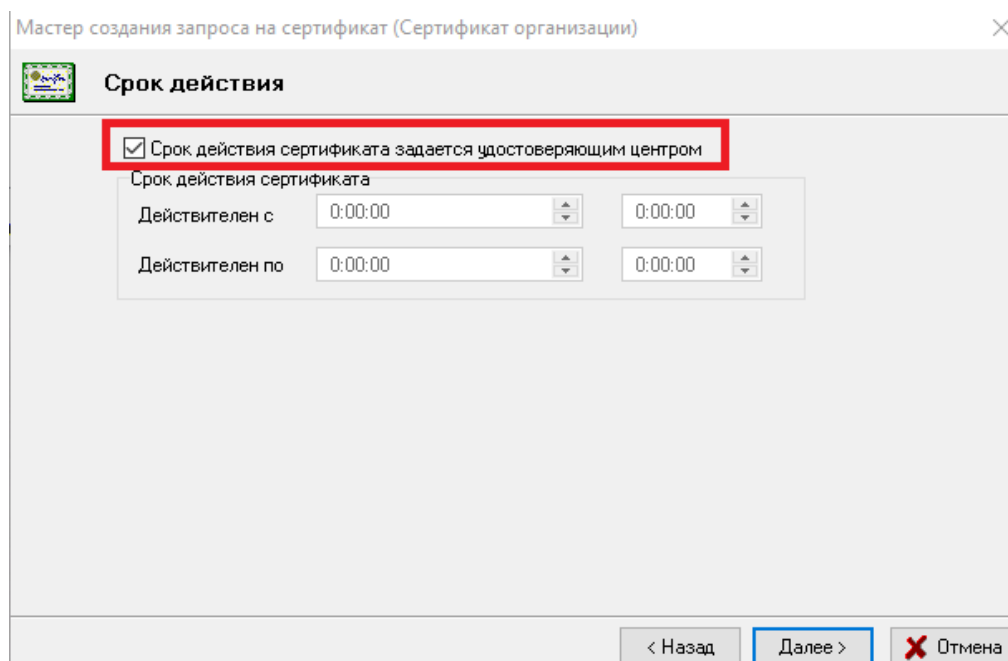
Мастер создания запроса на сертификат (Сертификат организации)

Срок действия

☑ Срок действия сертификата задается удостоверяющим центром

Срок действия сертификата

Действителен с 0:00:00 0:00:00

Действителен по 0:00:00 0:00:00

< Назад Далее > Отмена